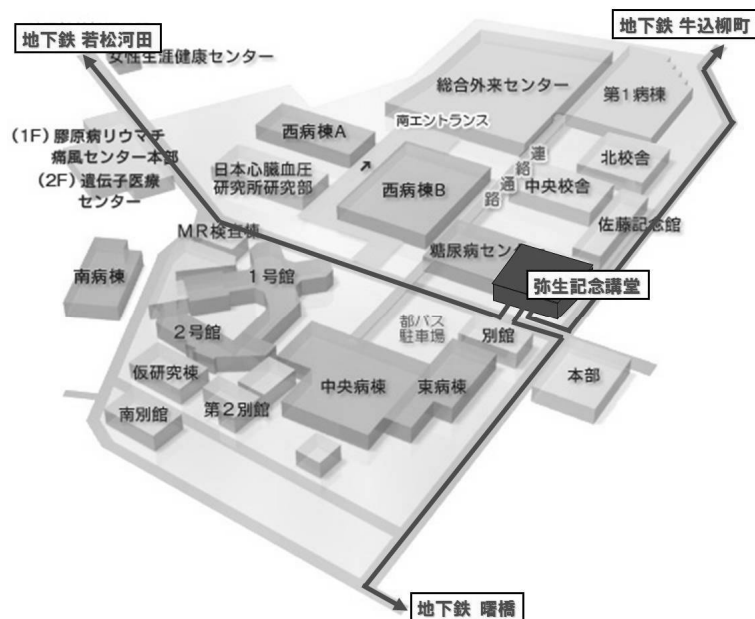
地下鉄 若松河田
地下鉄 牛込柳町
女性生涯健康センター
総合外来センター
第1病棟
(1F) 膠原病リウマチ痛風センター本部
(2F) 遺伝子医療センター
西病棟A
南エントランス
連絡通路
北校舎
日本心臓血圧研究所研究部
西病棟B
中央校舎
佐藤記念館
MR検査棟
糖尿病センター
南病棟
1号館
弥生記念講堂
2号館
都バス駐車場
別館
仮研究棟
中央病棟
東病棟
本部
南別館
第2別館
地下鉄 曙橋